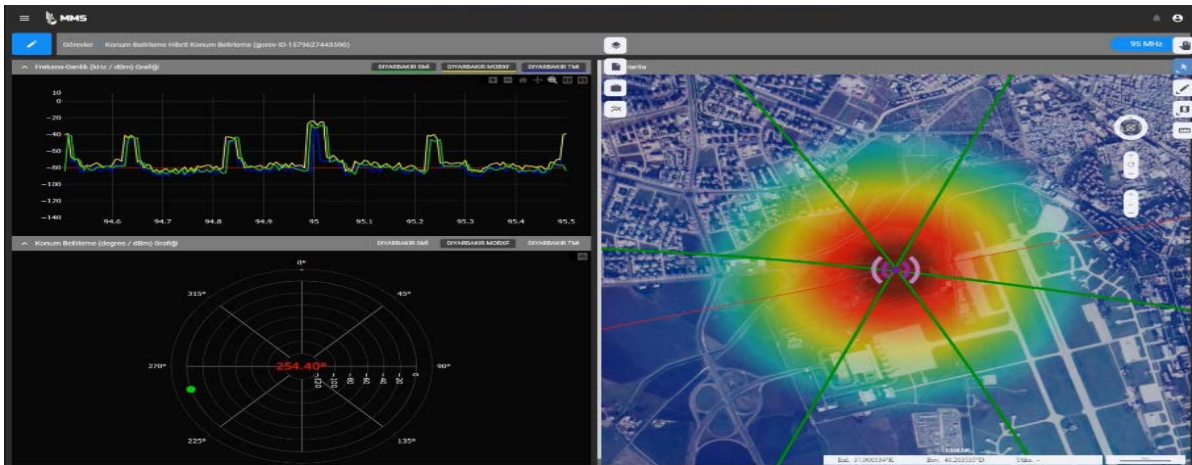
MMS

Görevler Konum Belirleme Hibrit Konum Belirleme (gorev-ID-1579627443590)

95 MHz

Frekans-Genlik (kHz / dBm) Grafiği

DIYARBAKIR SMİ DIYARBAKIR MOBKF DIYARBAKIR TMİ

10
0
−20
−40
−60
−80
−100
−120
−140

94.6 94.7 94.8 94.9 95 95.1 95.2 95.3 95.4 95.5

Konum Belirleme (degree / dBm) Grafiği

DIYARBAKIR SMİ DIYARBAKIR MOBKF DIYARBAKIR TMİ

0°
315°
45°
270°
90°
225°
135°

254.40°

Harita

Enl: 37.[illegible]°K Boy: 40.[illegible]°D Yük: -